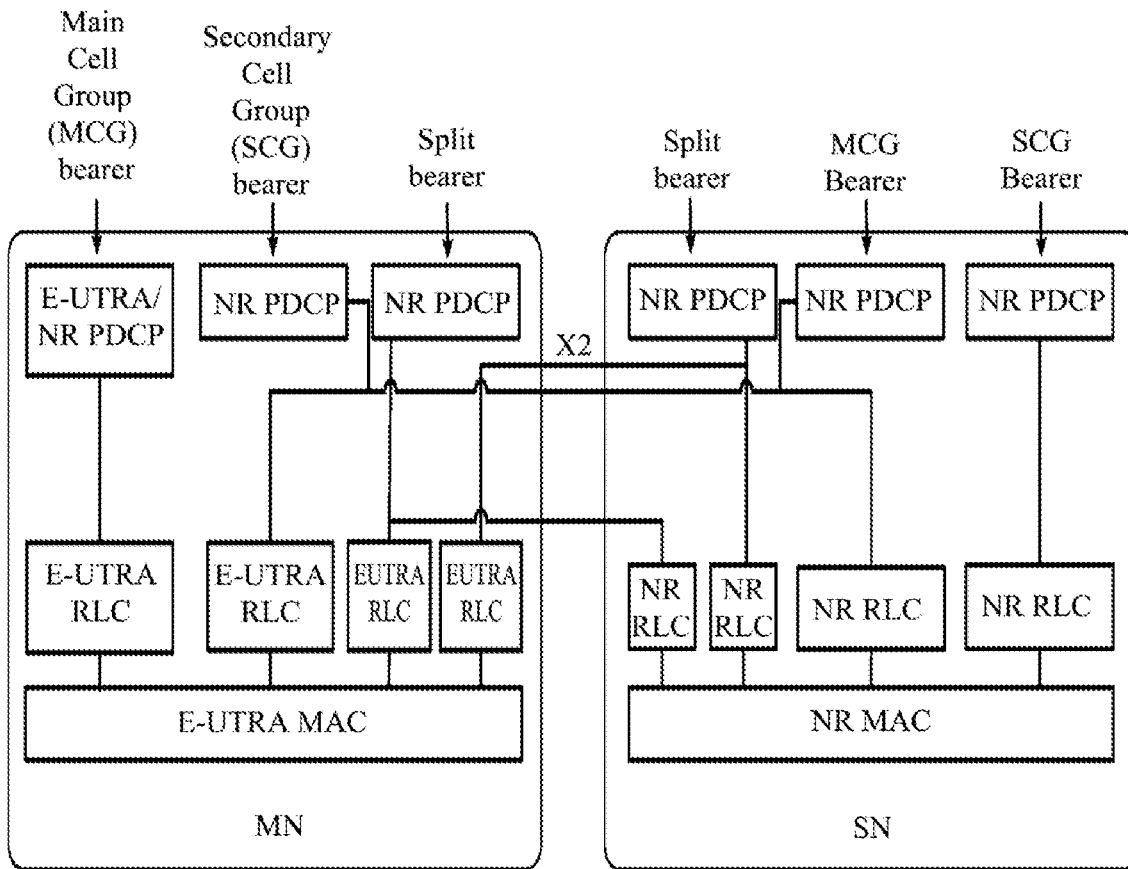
Main Cell Group (MCG) bearer

Secondary Cell Group (SCG) bearer

Split bearer

Split bearer

MCG Bearer

SCG Bearer

E-UTRA/ NR PDCP

NR PDCP

NR PDCP

NR PDCP

NR PDCP

NR PDCP

X2

E-UTRA RLC

E-UTRA RLC

EUTRA RLC

EUTRA RLC

NR RLC

NR RLC

NR RLC

NR RLC

E-UTRA MAC

NR MAC

MN

SN